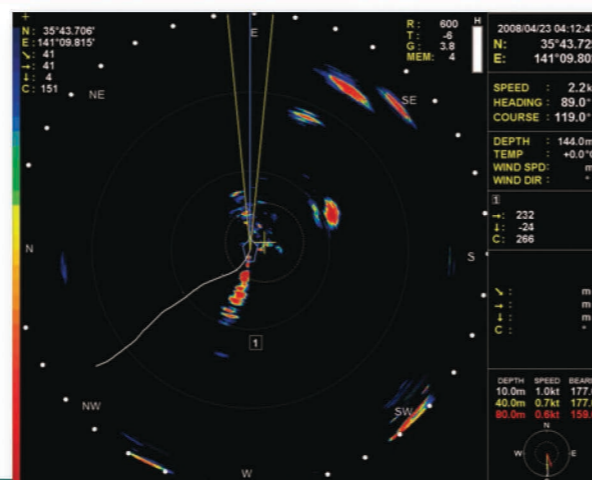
+
N : 35°43.706'
E : 141°09.815'
↘ : 41
→ : 41
↓ : 4
C : 151

NE
E
SE
N
S
NW
SW
W
1

R : 600
T : -8
G : 3.8
MEM : 4
H

2008/04/23 04:12:4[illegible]
N : 35°43.72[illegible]
E : 141°09.80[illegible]

SPEED : 2.2k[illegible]
HEADING : 89.0°
COURSE : 119.0°

DEPTH : 144.0m
TEMP : +0.0°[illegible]
WIND SPD : m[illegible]
WIND DIR : °

1
→ : 232
↓ : -24
C : 266

↘ : m
→ : m
↓ : m
C : °

| DEPTH | SPEED | BEAR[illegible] |
|---|---|---|
| 10.0m | 1.0kt | 177.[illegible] |
| 40.0m | 0.7kt | 177.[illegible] |
| 80.0m | 0.6kt | 159.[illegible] |

N
W
E